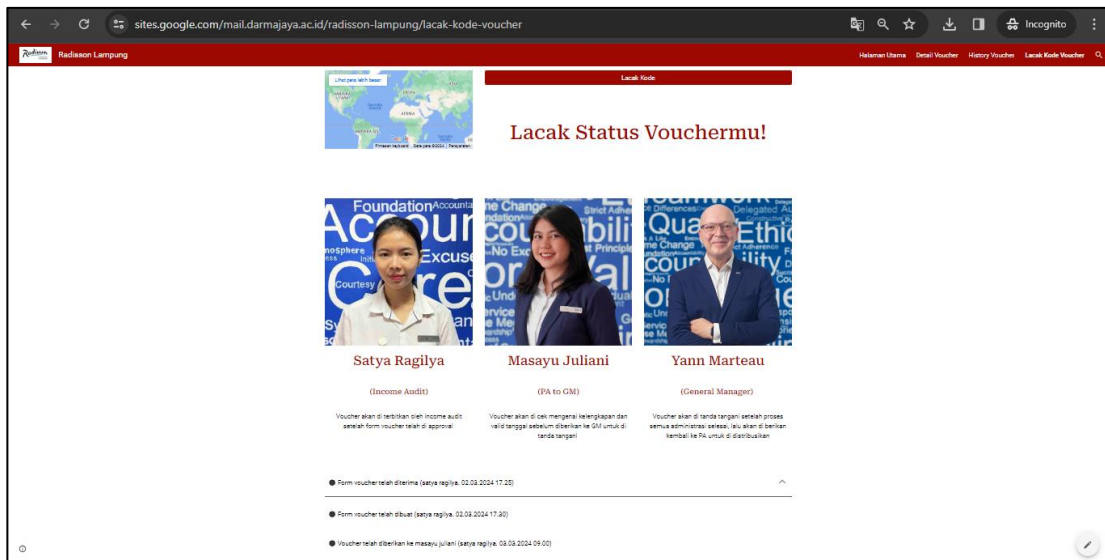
sites.google.com/mail.darmajaya.ac.id/radisson-lampung/lacak-kode-voucher

Incognito

Radisson

Radisson Lampung

Halaman Utama Detail Voucher History Voucher Lacak Kode Voucher

Lihat peta lebih besar

AFRIKA

Pintasan keyboard Data peta ©2024 Persyaratan

Lacak Kode

Lacak Status Vouchermu!

Satya Ragilya

(Income Audit)

Voucher akan di terbitkan oleh income audit setelah form voucher telah di approval

Masayu Juliani

(PA to GM)

Voucher akan di cek mengenai kelengkapan dan valid tanggal sebelum diberikan ke GM untuk di tanda tangani

Yann Marteau

(General Manager)

Voucher akan di tanda tangani setelah proses semua administrasi selesai, lalu akan di berikan kembali ke PA untuk di distribusikan

Form voucher telah diterima (satya ragilya, 02.03.2024 17.25)

Form voucher telah dibuat (satya ragilya, 02.03.2024 17.30)

Voucher telah diberikan ke masayu juliani (satya ragilya, 03.03.2024 09.00)